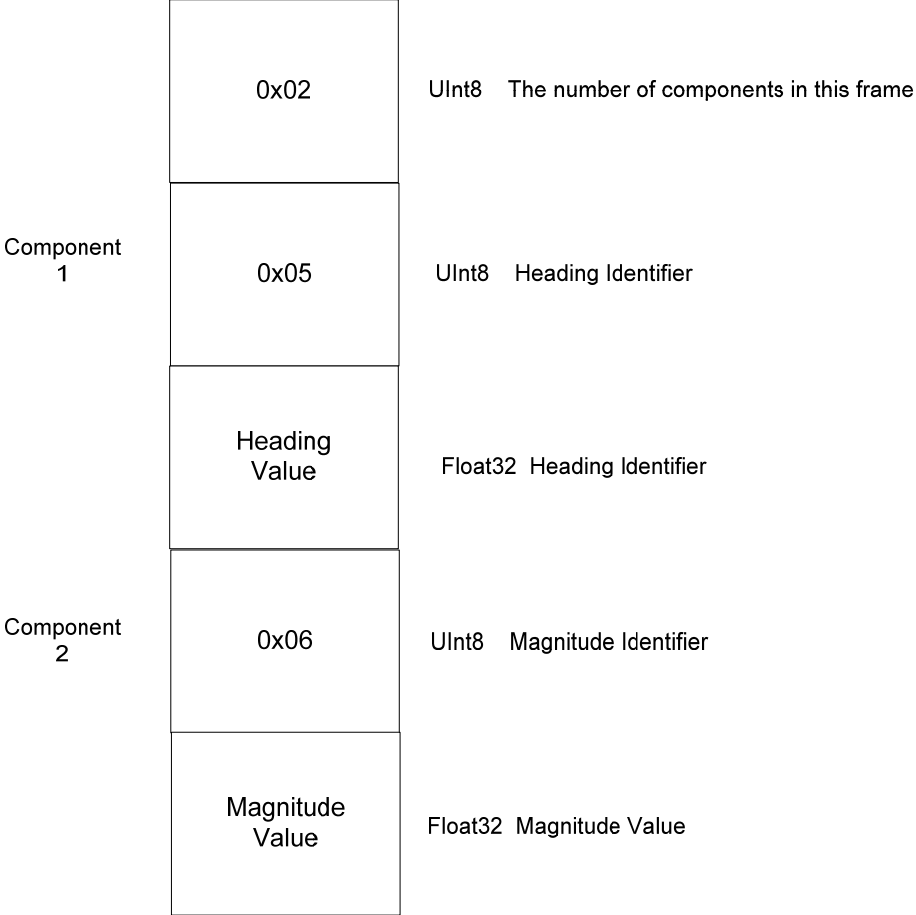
0x02

UInt8 The number of components in this frame

Component 1

0x05

UInt8 Heading Identifier

Heading Value

Float32 Heading Identifier

Component 2

0x06

UInt8 Magnitude Identifier

Magnitude Value

Float32 Magnitude Value